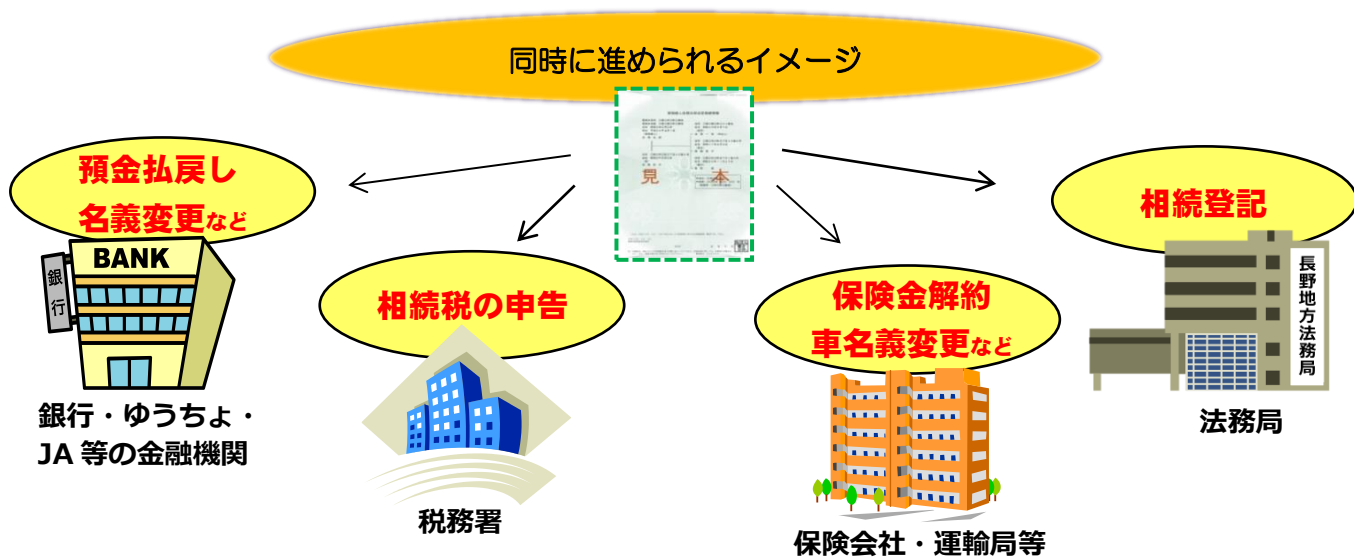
同時に進められるイメージ

見　本

預金払戻し
名義変更など

BANK

銀行

銀行・ゆうちょ・
JA 等の金融機関

相続税の申告

税務署

保険金解約
車名義変更など

保険会社・運輸局等

相続登記

長野地方法務局

法務局